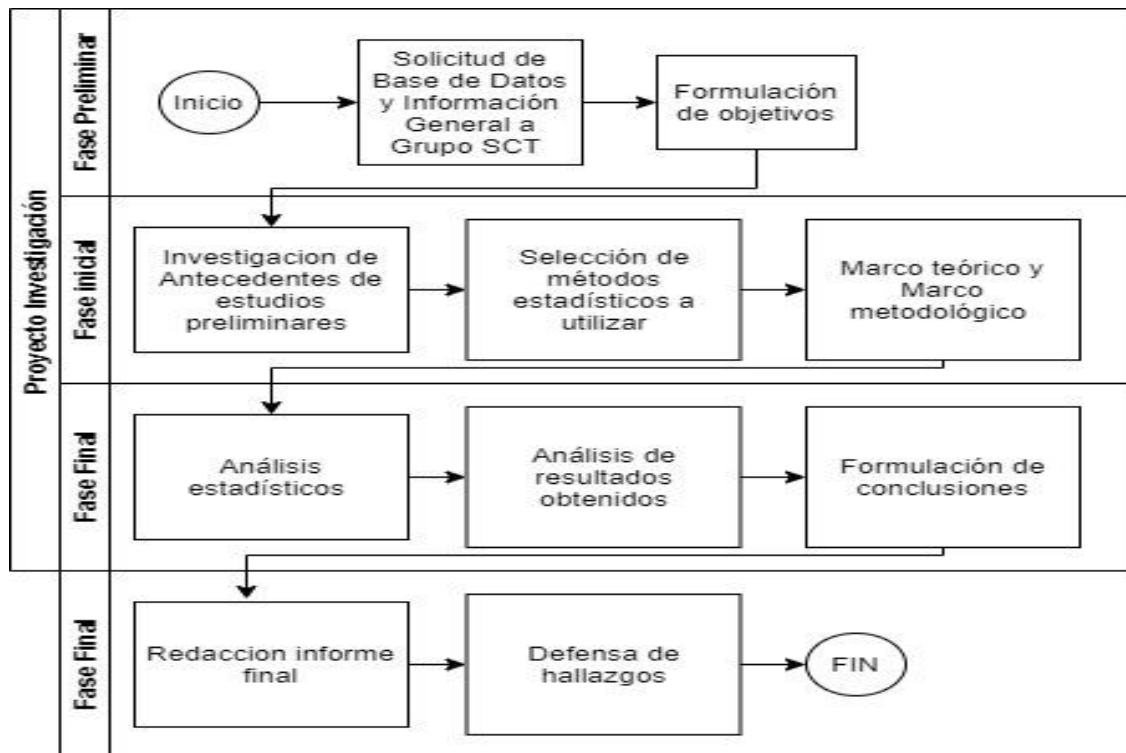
Proyecto Investigación

Fase Preliminar

Inicio

Solicitud de Base de Datos y Información General a Grupo SCT

Formulación de objetivos

Fase inicial

Investigacion de Antecedentes de estudios preliminares

Selección de métodos estadísticos a utilizar

Marco teórico y Marco metodológico

Fase Final

Análisis estadísticos

Análisis de resultados obtenidos

Formulación de conclusiones

Fase Final

Redaccion informe final

Defensa de hallazgos

FIN